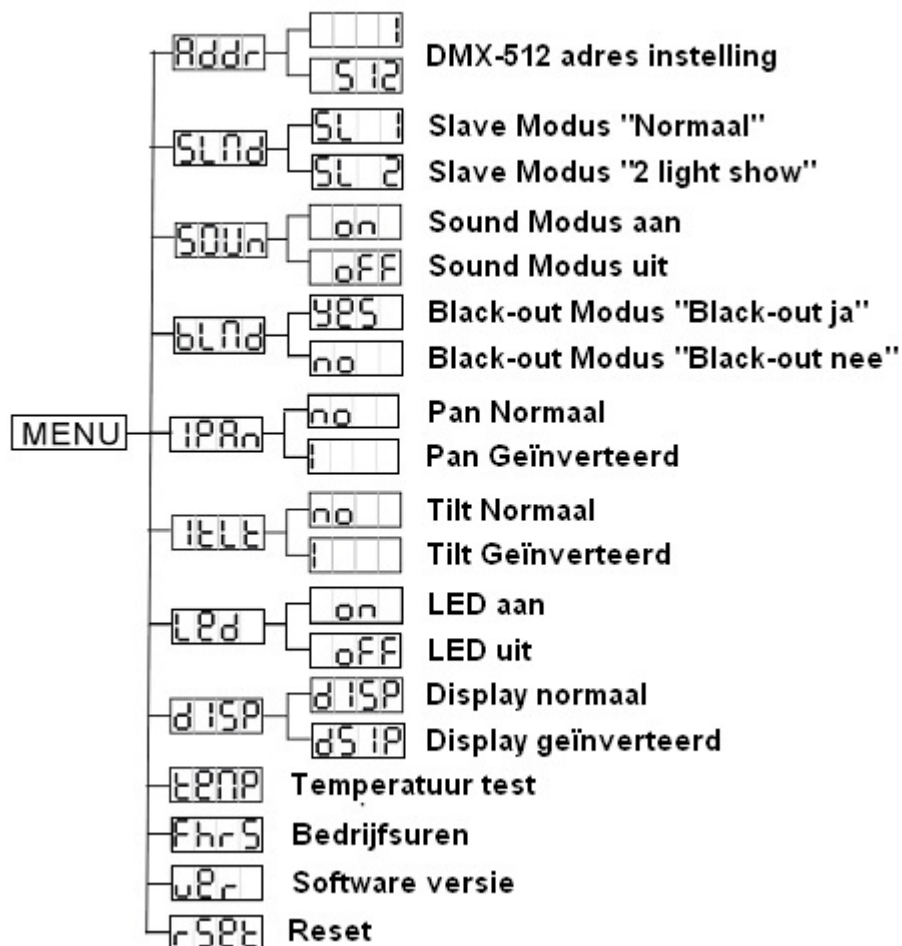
MENU

Addr
1
512
DMX-512 adres instelling

SLNd
SL 1
Slave Modus "Normaal"
SL 2
Slave Modus "2 light show"

SOUn
on
Sound Modus aan
oFF
Sound Modus uit

bLNd
YES
Black-out Modus "Black-out ja"
no
Black-out Modus "Black-out nee"

IPAn
no
Pan Normaal
1
Pan Geïnverteerd

ItLt
no
Tilt Normaal
1
Tilt Geïnverteerd

LEd
on
LED aan
oFF
LED uit

d ISP
d ISP
Display normaal
dS IP
Display geïnverteerd

tENP
Temperatuur test

FhrS
Bedrijfsuren

uEr
Software versie

rSEt
Reset